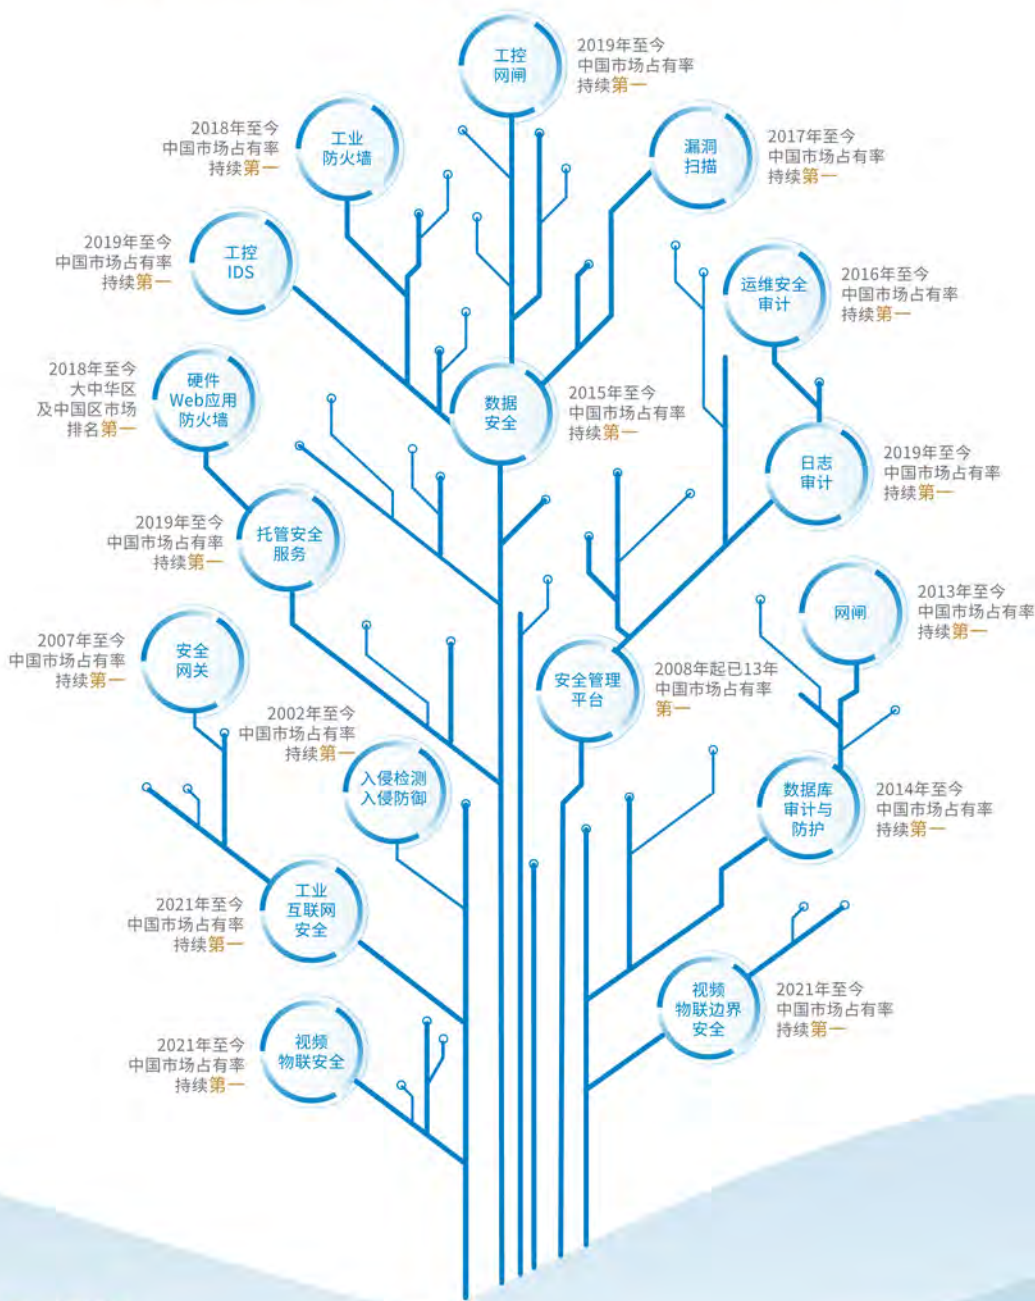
工控
网闸
2019年至今
中国市场占有率
持续第一

工业
防火墙
2018年至今
中国市场占有率
持续第一

漏洞
扫描
2017年至今
中国市场占有率
持续第一

工控
IDS
2019年至今
中国市场占有率
持续第一

运维安全
审计
2016年至今
中国市场占有率
持续第一

硬件
Web应用
防火墙
2018年至今
大中华区
及中国区市场
排名第一

数据
安全
2015年至今
中国市场占有率
持续第一

日志
审计
2019年至今
中国市场占有率
持续第一

托管安全
服务
2019年至今
中国市场占有率
持续第一

网闸
2013年至今
中国市场占有率
持续第一

安全
网关
2007年至今
中国市场占有率
持续第一

安全管理
平台
2008年起已13年
中国市场占有率
第一

入侵检测
入侵防御
2002年至今
中国市场占有率
持续第一

数据库
审计与
防护
2014年至今
中国市场占有率
持续第一

工业
互联网
安全
2021年至今
中国市场占有率
持续第一

视频
物联边界
安全
2021年至今
中国市场占有率
持续第一

视频
物联安全
2021年至今
中国市场占有率
持续第一